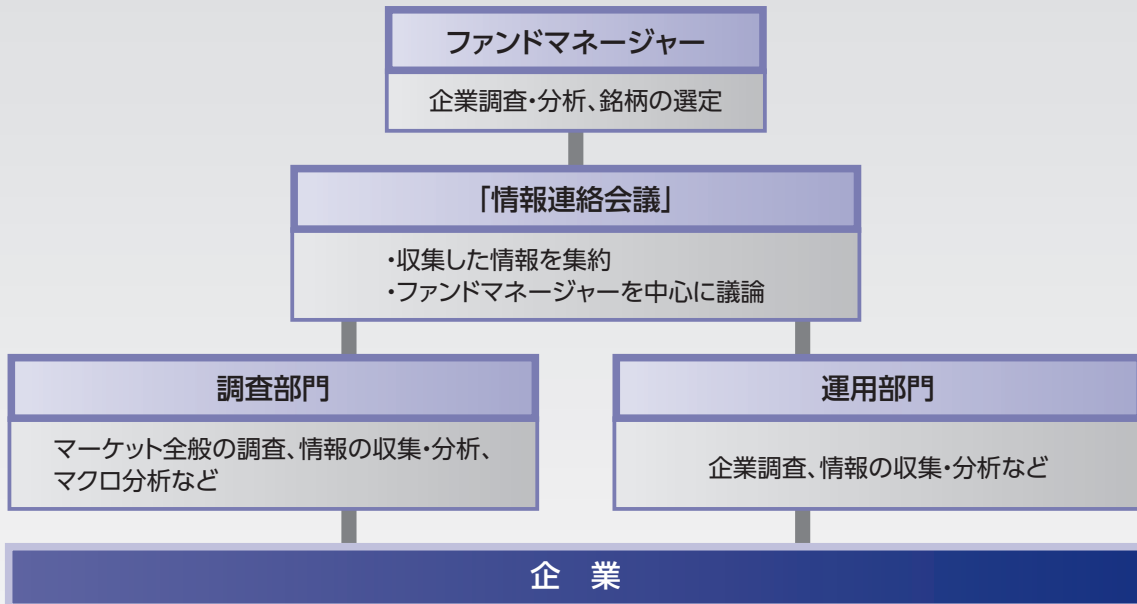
ファンドマネージャー

企業調査・分析、銘柄の選定

「情報連絡会議」

・収集した情報を集約
・ファンドマネージャーを中心に議論

調査部門

マーケット全般の調査、情報の収集・分析、マクロ分析など

運用部門

企業調査、情報の収集・分析など

企　業